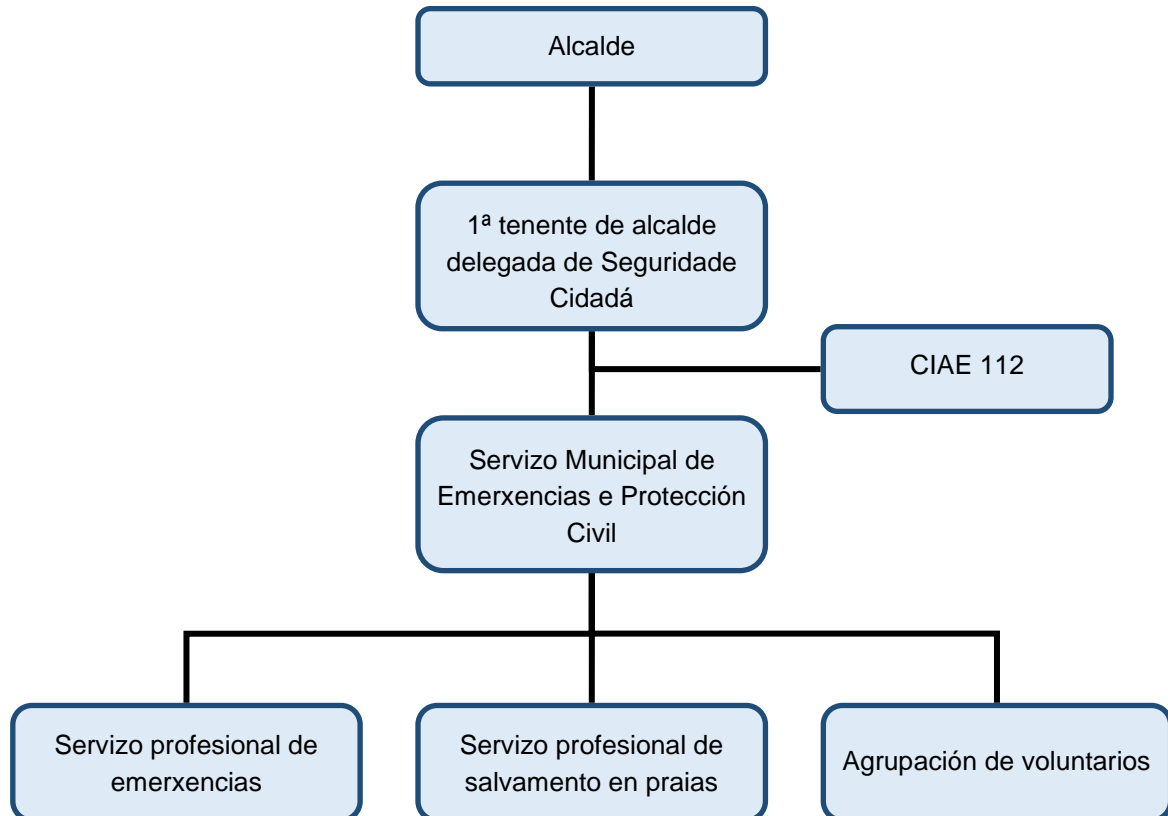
Alcalde

1ª tenente de alcalde delegada de Seguridade Cidadá

CIAE 112

Servizo Municipal de Emerxencias e Protección Civil

Servizo profesional de emerxencias

Servizo profesional de salvamento en praias

Agrupación de voluntarios